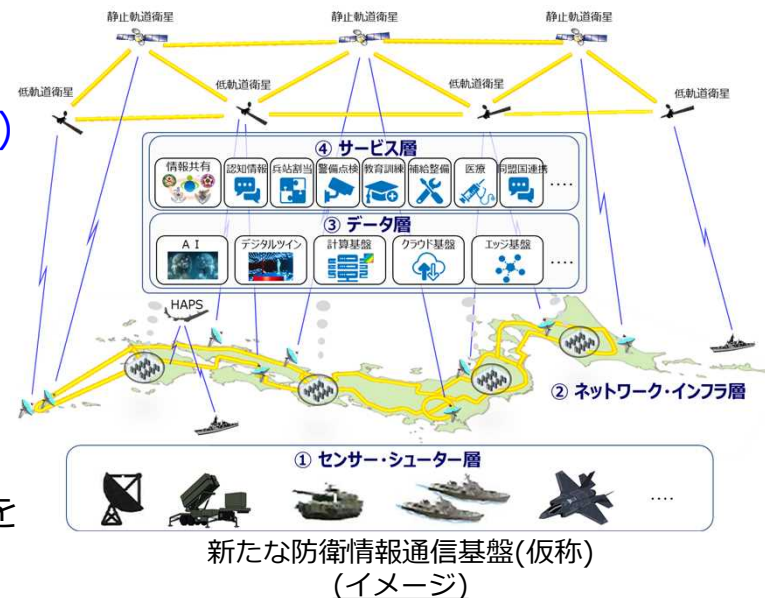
静止軌道衛星
静止軌道衛星
静止軌道衛星
低軌道衛星
低軌道衛星
低軌道衛星
低軌道衛星

④ サービス層
情報共有
認知情報
兵站割当
警備点検
教育訓練
補給整備
医療
同盟国連携
....

③ データ層
A I
デジタルツイン
計算基盤
クラウド基盤
エッジ基盤
....

HAPS

② ネットワーク・インフラ層

① センサー・シューター層
....

を

新たな防衛情報通信基盤(仮称)
(イメージ)